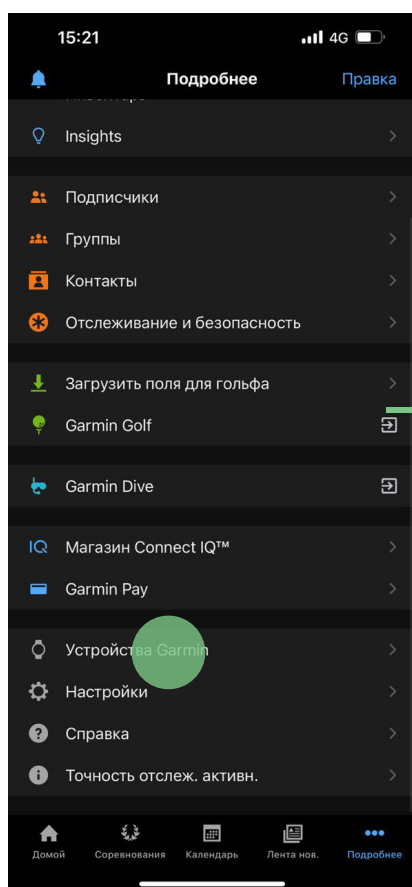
15:21 4G

Подробнее Правка

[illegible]

Insights

Подписчики

Группы

Контакты

Отслеживание и безопасность

Загрузить поля для гольфа

Garmin Golf

Garmin Dive

IQ Магазин Connect IQ™

Garmin Pay

Устройства Garmin

Настройки

Справка

Точность отслеж. активн.

Домой Соревнования Календарь Лента нов. Подробнее